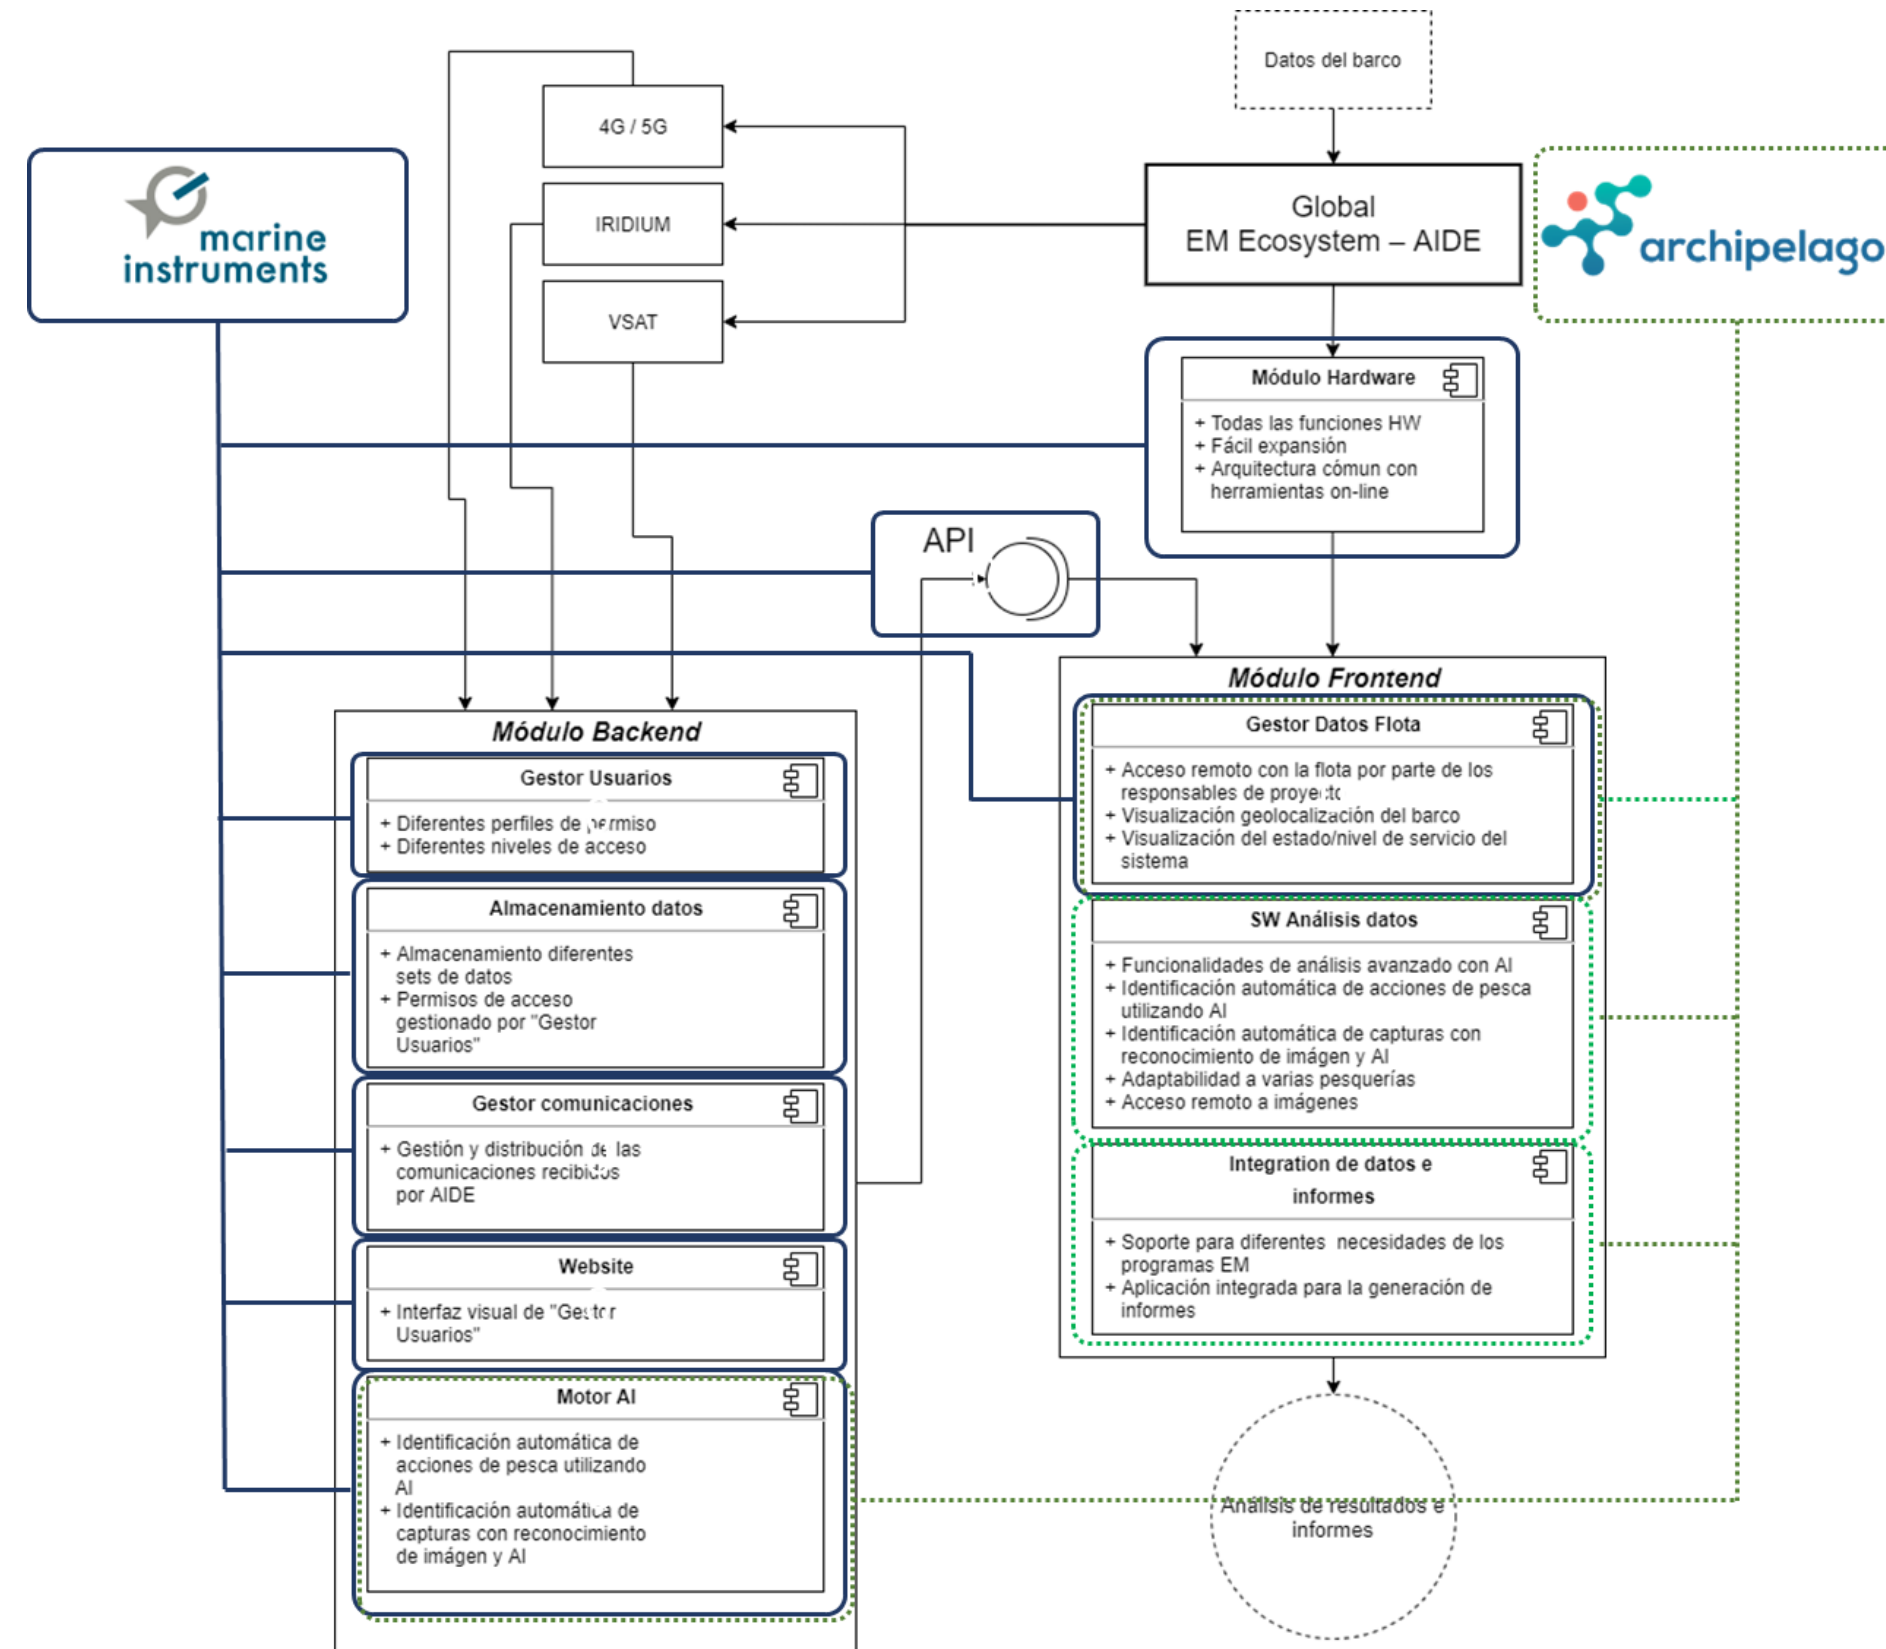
Datos del barco

marine instruments

4G / 5G

IRIDIUM

VSAT

Global
EM Ecosystem – AIDE

archipelago

Módulo Hardware
+ Todas las funciones HW
+ Fácil expansión
+ Arquitectura cómun con herramientas on-line

API

Módulo Backend

Gestor Usuarios
+ Diferentes perfiles de permiso
+ Diferentes niveles de acceso

Almacenamiento datos
+ Almacenamiento diferentes sets de datos
+ Permisos de acceso gestionado por "Gestor Usuarios"

Gestor comunicaciones
+ Gestión y distribución de las comunicaciones recibidos por AIDE

Website
+ Interfaz visual de "Gestor Usuarios"

Motor AI
+ Identificación automática de acciones de pesca utilizando AI
+ Identificación automática de capturas con reconocimiento de imágen y AI

Módulo Frontend

Gestor Datos Flota
+ Acceso remoto con la flota por parte de los responsables de proyecto
+ Visualización geolocalización del barco
+ Visualización del estado/nivel de servicio del sistema

SW Análisis datos
+ Funcionalidades de análisis avanzado con AI
+ Identificación automática de acciones de pesca utilizando AI
+ Identificación automática de capturas con reconocimiento de imágen y AI
+ Adaptabilidad a varias pesquerías
+ Acceso remoto a imágenes

Integration de datos e informes
+ Soporte para diferentes necesidades de los programas EM
+ Aplicación integrada para la generación de informes

Análisis de resultados e informes